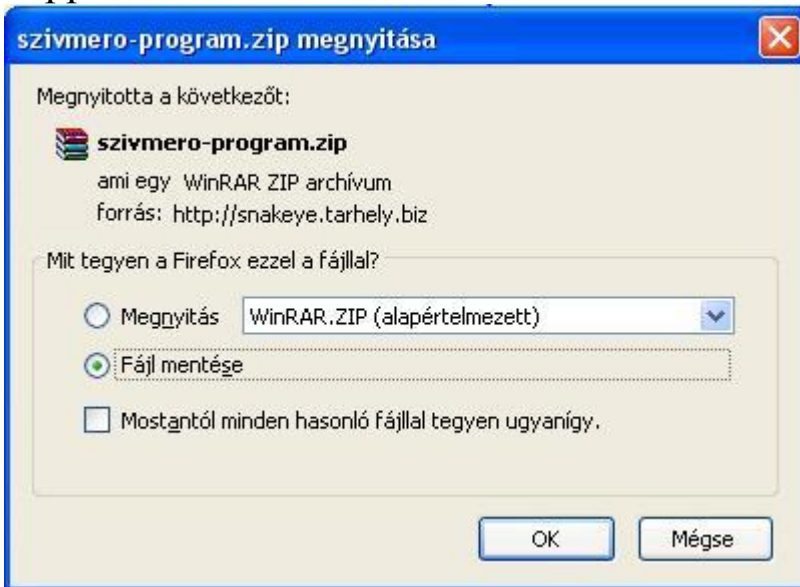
szivmero-program.zip megnyitása

Megnyitotta a következőt:

szivmero-program.zip
ami egy WinRAR ZIP archívum
forrás: http://snakeye.tarhely.biz

Mit tegyen a Firefox ezzel a fájllal?

Megnyitás WinRAR.ZIP (alapértelmezett)

Fájl mentése

Mostantól minden hasonló fájllal tegyen ugyanígy.

OK Mégse